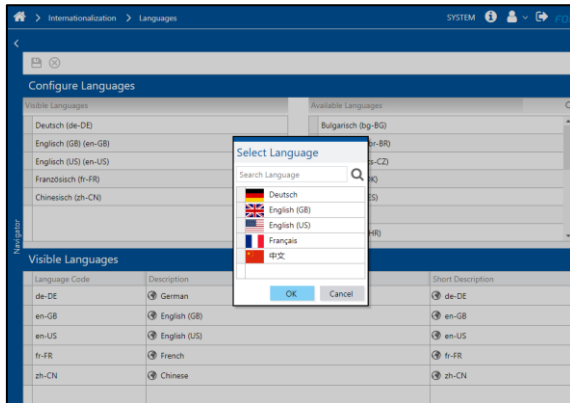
> Internationalization > Languages

SYSTEM

<

Configure Languages

Visible Languages

Deutsch (de-DE)
Englisch (GB) (en-GB)
Englisch (US) (en-US)
Französisch (fr-FR)
Chinesisch (zh-CN)

Available Languages

Bulgarisch (bg-BG)
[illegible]r-BR)
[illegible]s-CZ)
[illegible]K)
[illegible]ES)
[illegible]HR)

Select Language

Search Language

Deutsch
English (GB)
English (US)
Français
中文

OK Cancel

Navigator

Visible Languages

| Language Code | Description | Short Description |
|---|---|---|
| de-DE | German | de-DE |
| en-GB | English (GB) | en-GB |
| en-US | English (US) | en-US |
| fr-FR | French | fr-FR |
| zh-CN | Chinese | zh-CN |